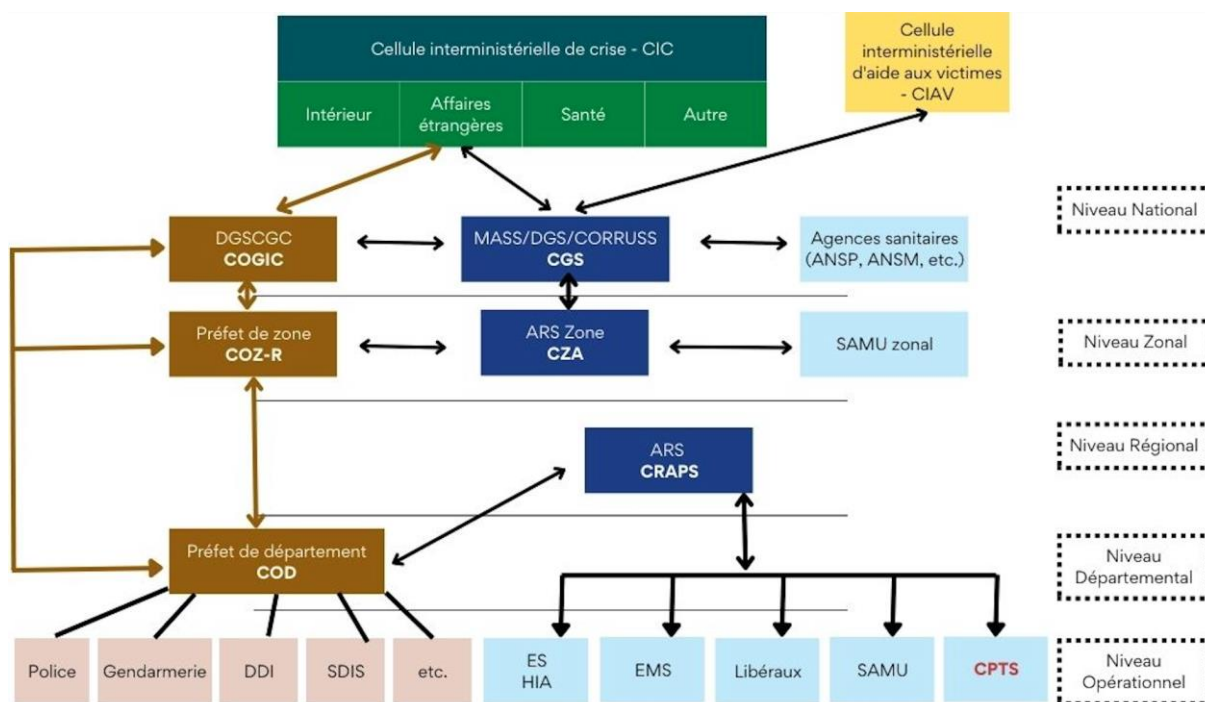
Cellule interministérielle de crise - CIC

Intérieur

Affaires étrangères

Santé

Autre

Cellule interministérielle d'aide aux victimes - CIAV

Niveau National

DGSCGC
COGIC

MASS/DGS/CORRUSS
CGS

Agences sanitaires (ANSP, ANSM, etc.)

Préfet de zone
COZ-R

ARS Zone
CZA

SAMU zonal

Niveau Zonal

ARS
CRAPS

Niveau Régional

Préfet de département
COD

Niveau Départemental

Police

Gendarmerie

DDI

SDIS

etc.

ES
HIA

EMS

Libéraux

SAMU

CPTS

Niveau Opérationnel